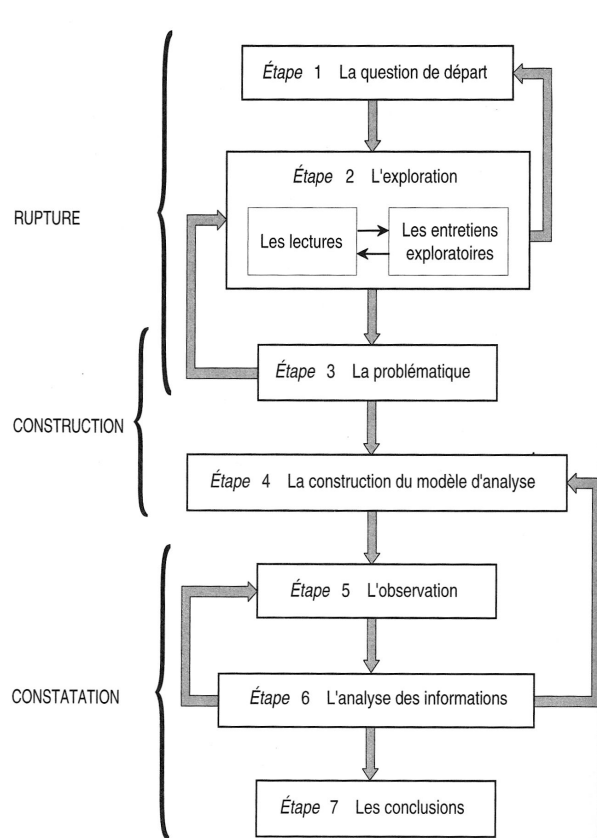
RUPTURE

CONSTRUCTION

CONSTATATION

Étape 1 La question de départ

Étape 2 L'exploration

Les lectures

Les entretiens exploratoires

Étape 3 La problématique

Étape 4 La construction du modèle d'analyse

Étape 5 L'observation

Étape 6 L'analyse des informations

Étape 7 Les conclusions